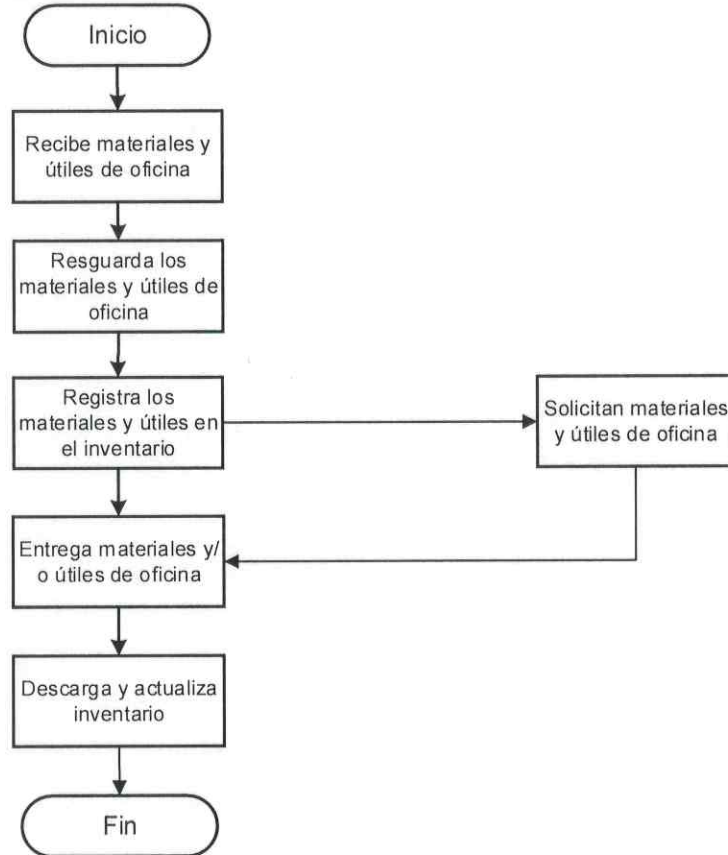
Inicio

Recibe materiales y útiles de oficina

Resguarda los materiales y útiles de oficina

Registra los materiales y útiles en el inventario

Solicitan materiales y útiles de oficina

Entrega materiales y/ o útiles de oficina

Descarga y actualiza inventario

Fin